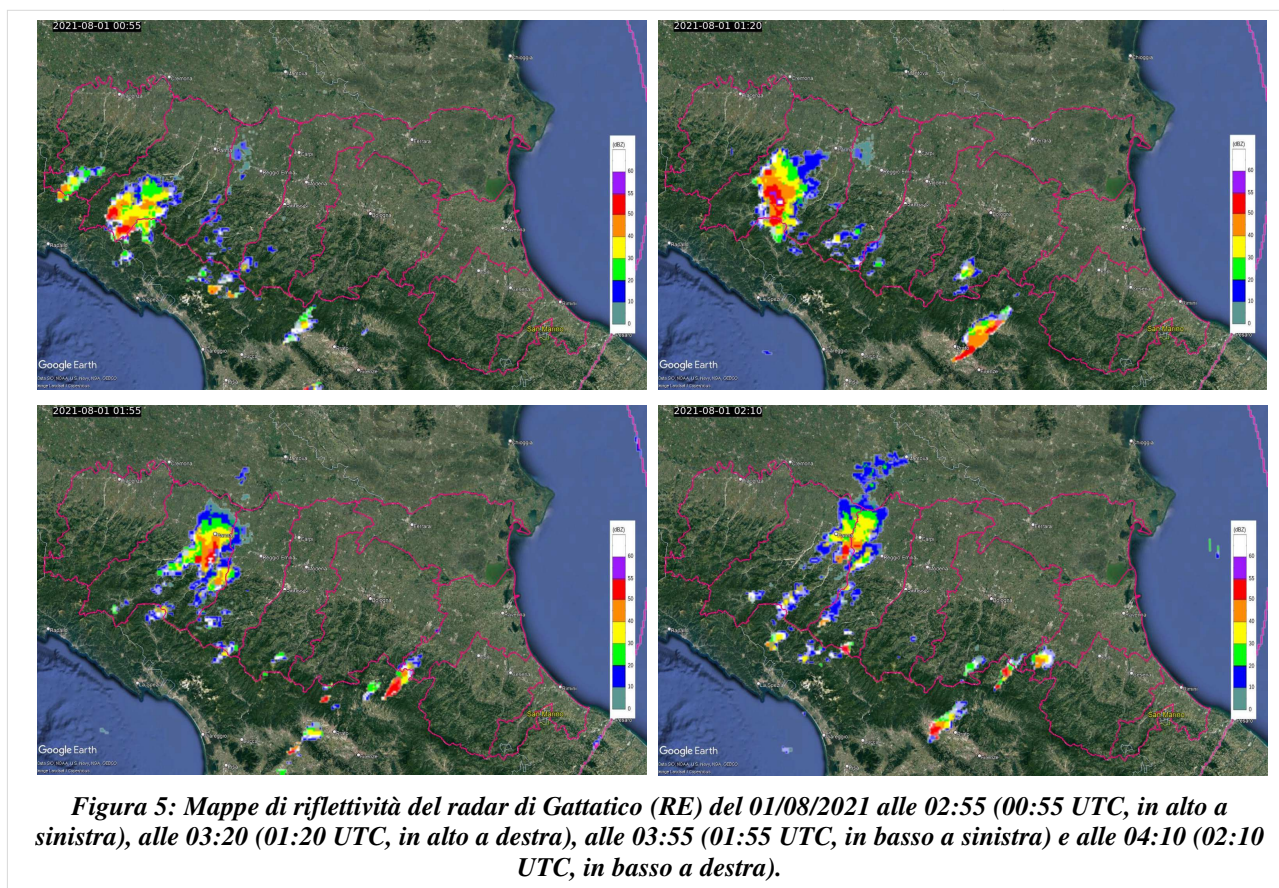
2021-08-01 00:55

(dBZ)
60
55
50
40
30
20
10
0

Google Earth

2021-08-01 01:20

(dBZ)
60
55
50
40
30
20
10
0

Google Earth

2021-08-01 01:55

(dBZ)
60
55
50
40
30
20
10
0

Google Earth

2021-08-01 02:10

(dBZ)
60
55
50
40
30
20
10
0

Google Earth

*Figura 5: Mappe di riflettività del radar di Gattatico (RE) del 01/08/2021 alle 02:55 (00:55 UTC, in alto a sinistra), alle 03:20 (01:20 UTC, in alto a destra), alle 03:55 (01:55 UTC, in basso a sinistra) e alle 04:10 (02:10 UTC, in basso a destra).*